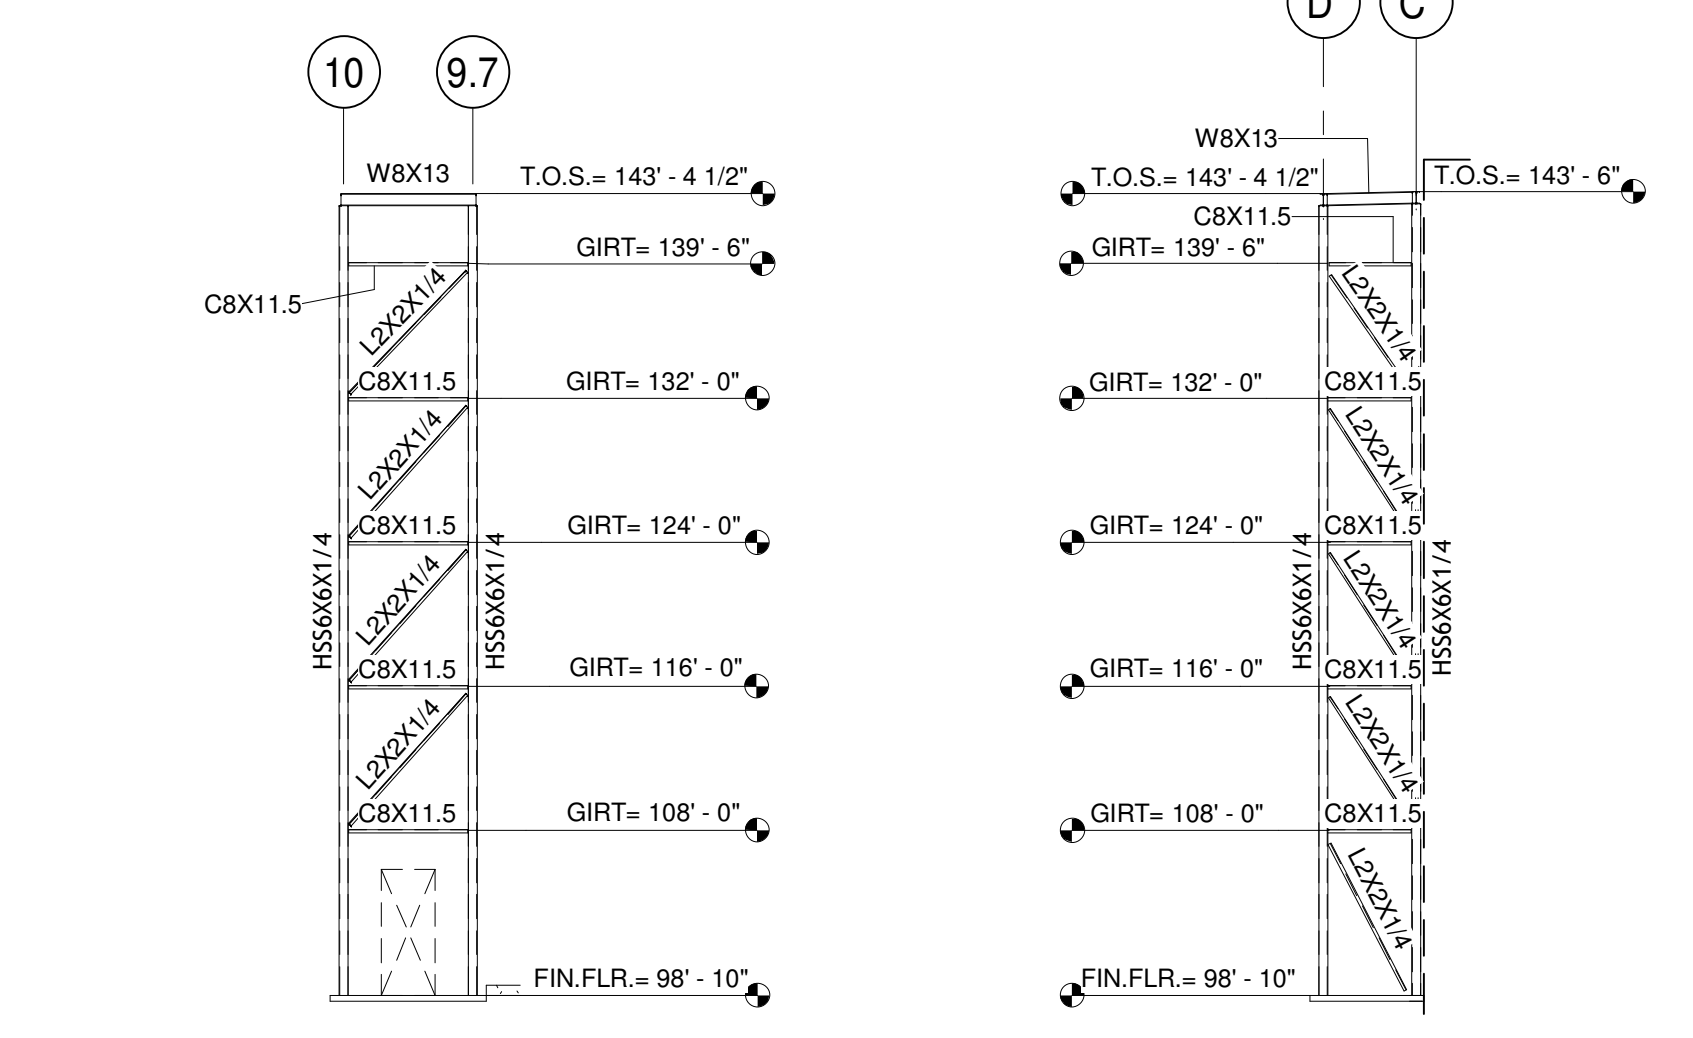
10
9.7
W8X13
T.O.S.= 143' - 4 1/2"
GIRT= 139' - 6"
C8X11.5
L2X2X1/4
C8X11.5
GIRT= 132' - 0"
L2X2X1/4
C8X11.5
GIRT= 124' - 0"
HSS6X6X1/4
L2X2X1/4
HSS6X6X1/4
C8X11.5
GIRT= 116' - 0"
L2X2X1/4
C8X11.5
GIRT= 108' - 0"
FIN.FLR.= 98' - 10"

D
C
W8X13
T.O.S.= 143' - 4 1/2"
T.O.S.= 143' - 6"
C8X11.5
GIRT= 139' - 6"
L2X2X1/4
GIRT= 132' - 0"
C8X11.5
L2X2X1/4
GIRT= 124' - 0"
C8X11.5
HSS6X6X1/4
L2X2X1/4
HSS6X6X1/4
GIRT= 116' - 0"
C8X11.5
L2X2X1/4
GIRT= 108' - 0"
C8X11.5
L2X2X1/4
FIN.FLR.= 98' - 10"